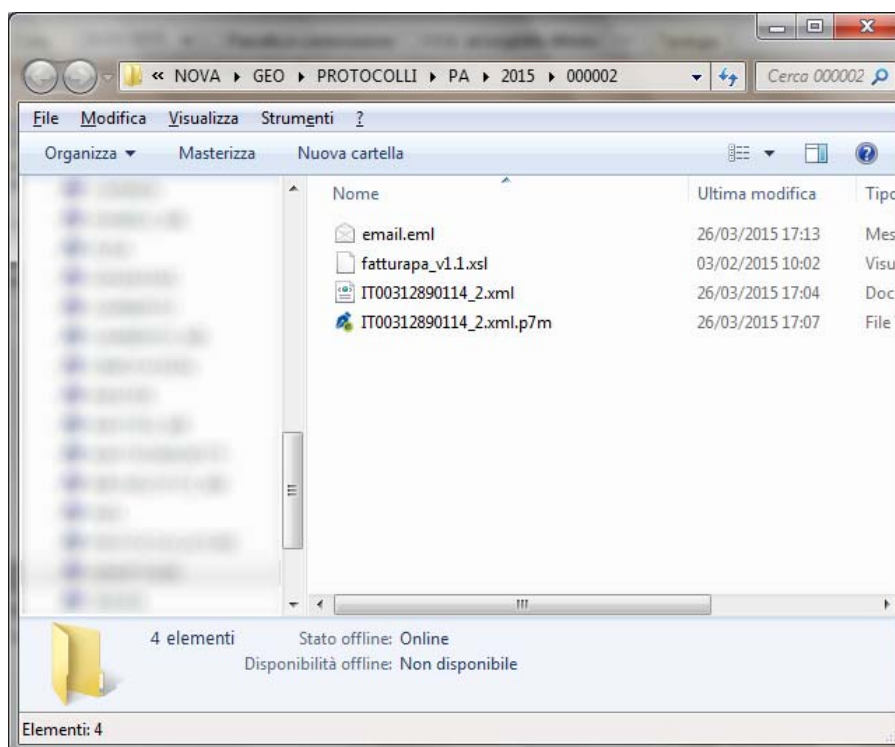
« NOVA ▸ GEO ▸ PROTOCOLLI ▸ PA ▸ 2015 ▸ 000002
Cerca 000002

File Modifica Visualizza Strumenti ?

Organizza ▾ Masterizza Nuova cartella

| Nome | Ultima modifica | Tipo |
|---|---|---|
| email.eml | 26/03/2015 17:13 | Mes |
| fatturapa_v1.1.xsl | 03/02/2015 10:02 | Visu |
| IT00312890114_2.xml | 26/03/2015 17:04 | Doc |
| IT00312890114_2.xml.p7m | 26/03/2015 17:07 | File |

4 elementi Stato offline: Online
Disponibilità offline: Non disponibile

Elementi: 4